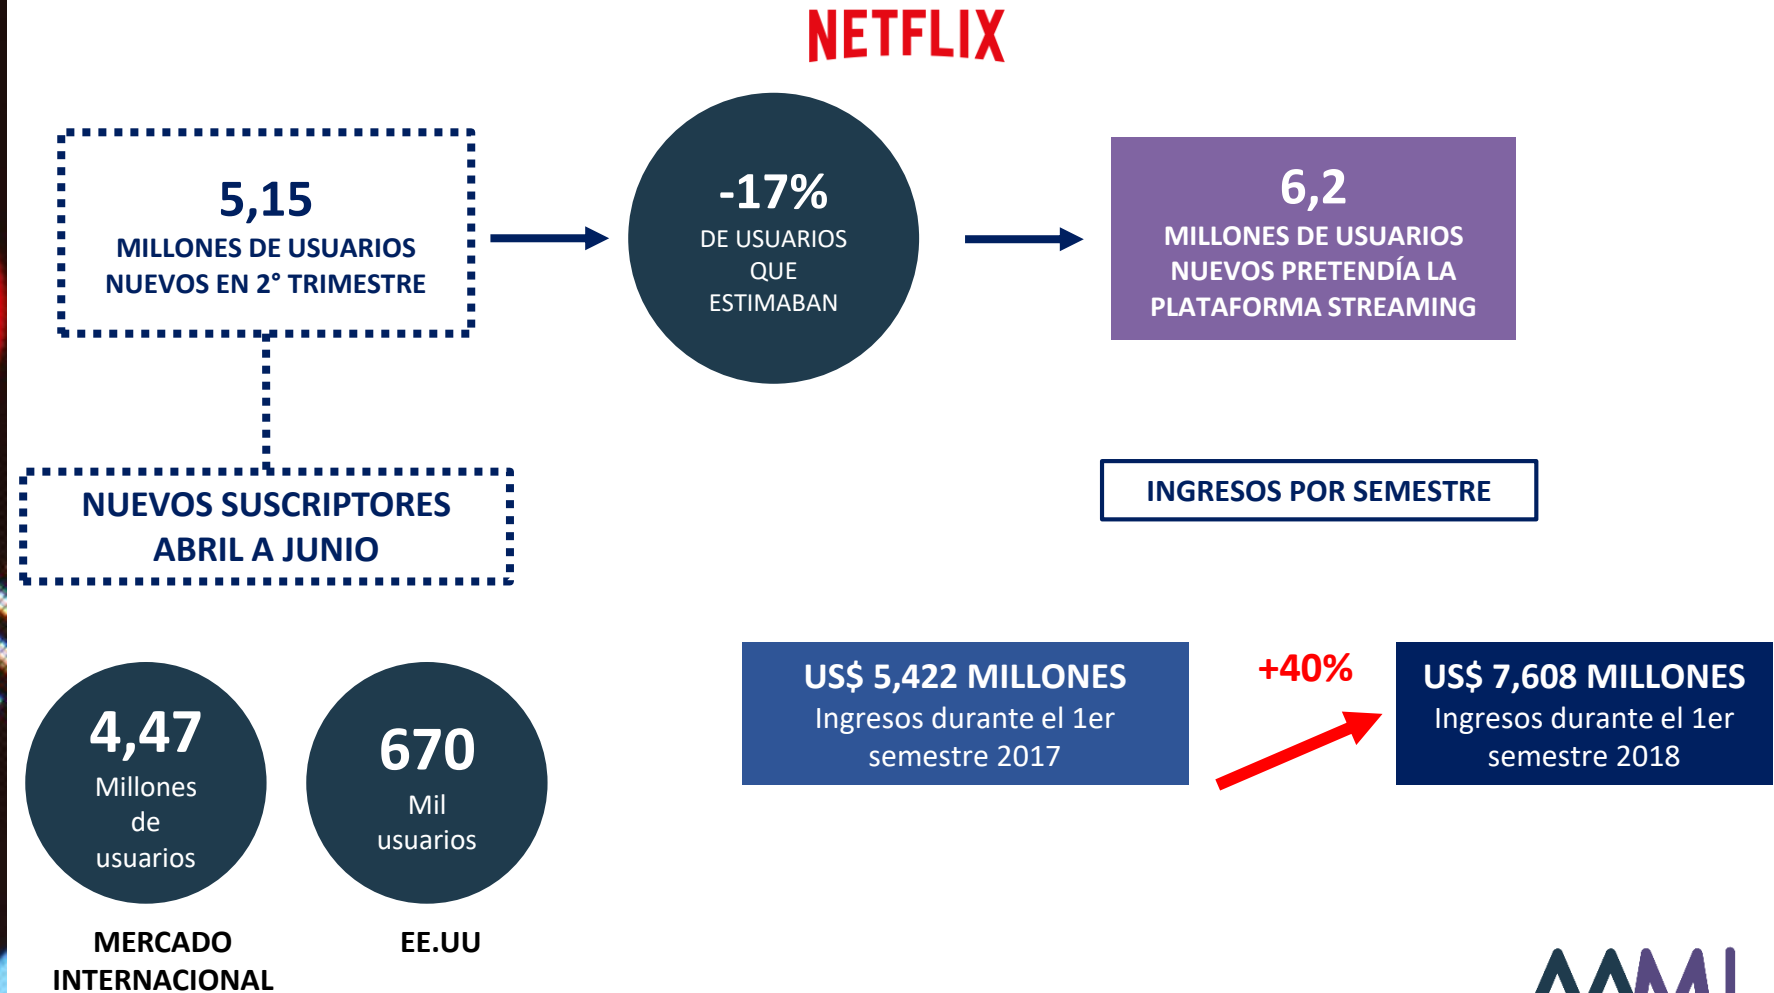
NETFLIX

5,15
MILLONES DE USUARIOS NUEVOS EN 2° TRIMESTRE

-17%
DE USUARIOS QUE ESTIMABAN

6,2
MILLONES DE USUARIOS NUEVOS PRETENDÍA LA PLATAFORMA STREAMING

NUEVOS SUSCRIPTORES ABRIL A JUNIO

INGRESOS POR SEMESTRE

4,47
Millones de usuarios

670
Mil usuarios

MERCADO INTERNACIONAL

EE.UU

US$ 5,422 MILLONES
Ingresos durante el 1er semestre 2017

+40%

US$ 7,608 MILLONES
Ingresos durante el 1er semestre 2018

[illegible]